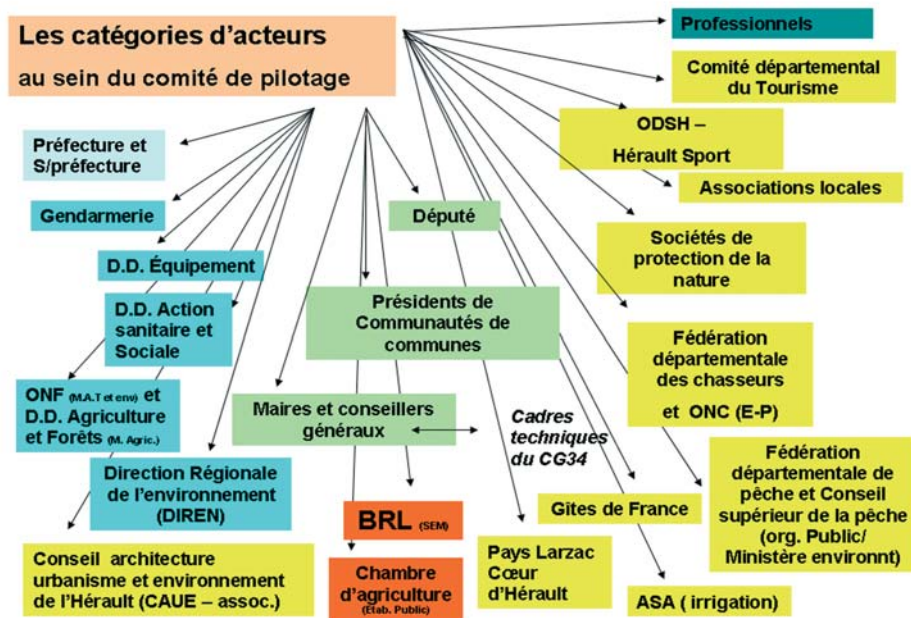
Les catégories d'acteurs
au sein du comité de pilotage

Professionnels

Comité départemental du Tourisme

ODSH –
Hérault Sport

Associations locales

Préfecture et S/préfecture

Gendarmerie

Député

Sociétés de protection de la nature

D.D. Équipement

D.D. Action sanitaire et Sociale

Présidents de Communautés de communes

Fédération départementale des chasseurs
et ONC (E-P)

ONF (M.A.T et env) et D.D. Agriculture et Forêts (M. Agric.)

Maires et conseillers généraux

Cadres techniques du CG34

Fédération départementale de pêche et Conseil supérieur de la pêche (org. Public/ Ministère environnt)

Direction Régionale de l'environnement (DIREN)

BRL (SEM)

Gites de France

Conseil architecture urbanisme et environnement de l'Hérault (CAUE – assoc.)

Chambre d'agriculture (Etab. Public)

Pays Larzac Cœur d'Hérault

ASA ( irrigation)